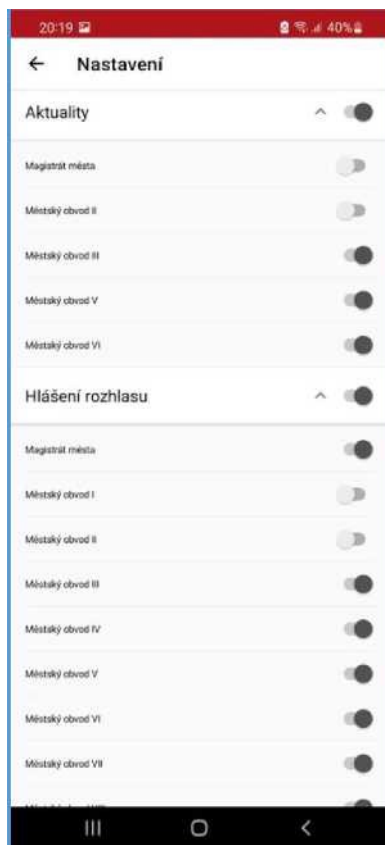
20:19 40%

← Nastavení

Aktuality

Magistrát města

Městský obvod II

Městský obvod III

Městský obvod V

Městský obvod VI

Hlášení rozhlasu

Magistrát města

Městský obvod I

Městský obvod II

Městský obvod III

Městský obvod IV

Městský obvod V

Městský obvod VI

Městský obvod VII

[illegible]